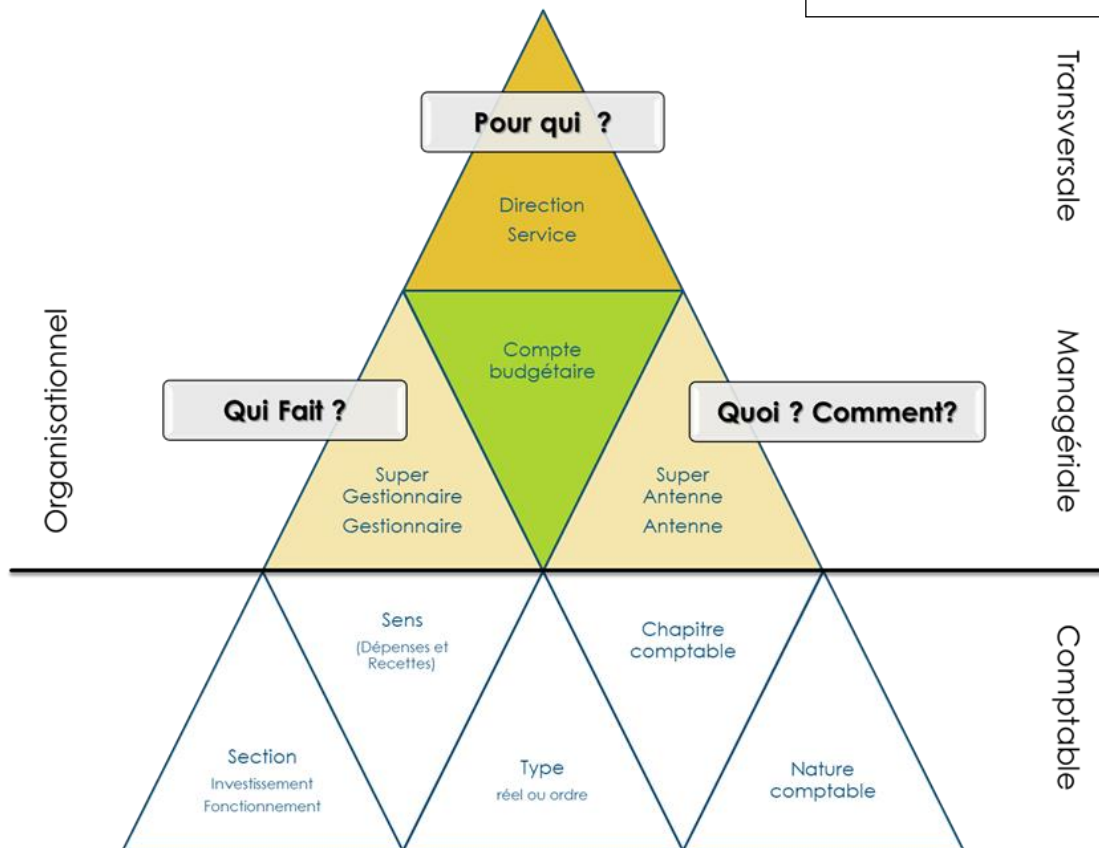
Pour qui ?

Direction
Service

Transversale

Organisationnel

Compte budgétaire

Managériale

Qui Fait ?

Quoi ? Comment?

Super
Gestionnaire
Gestionnaire

Super
Antenne
Antenne

Sens
(Dépenses et Recettes)

Chapitre comptable

Comptable

Section
Investissement
Fonctionnement

Type
réel ou ordre

Nature comptable